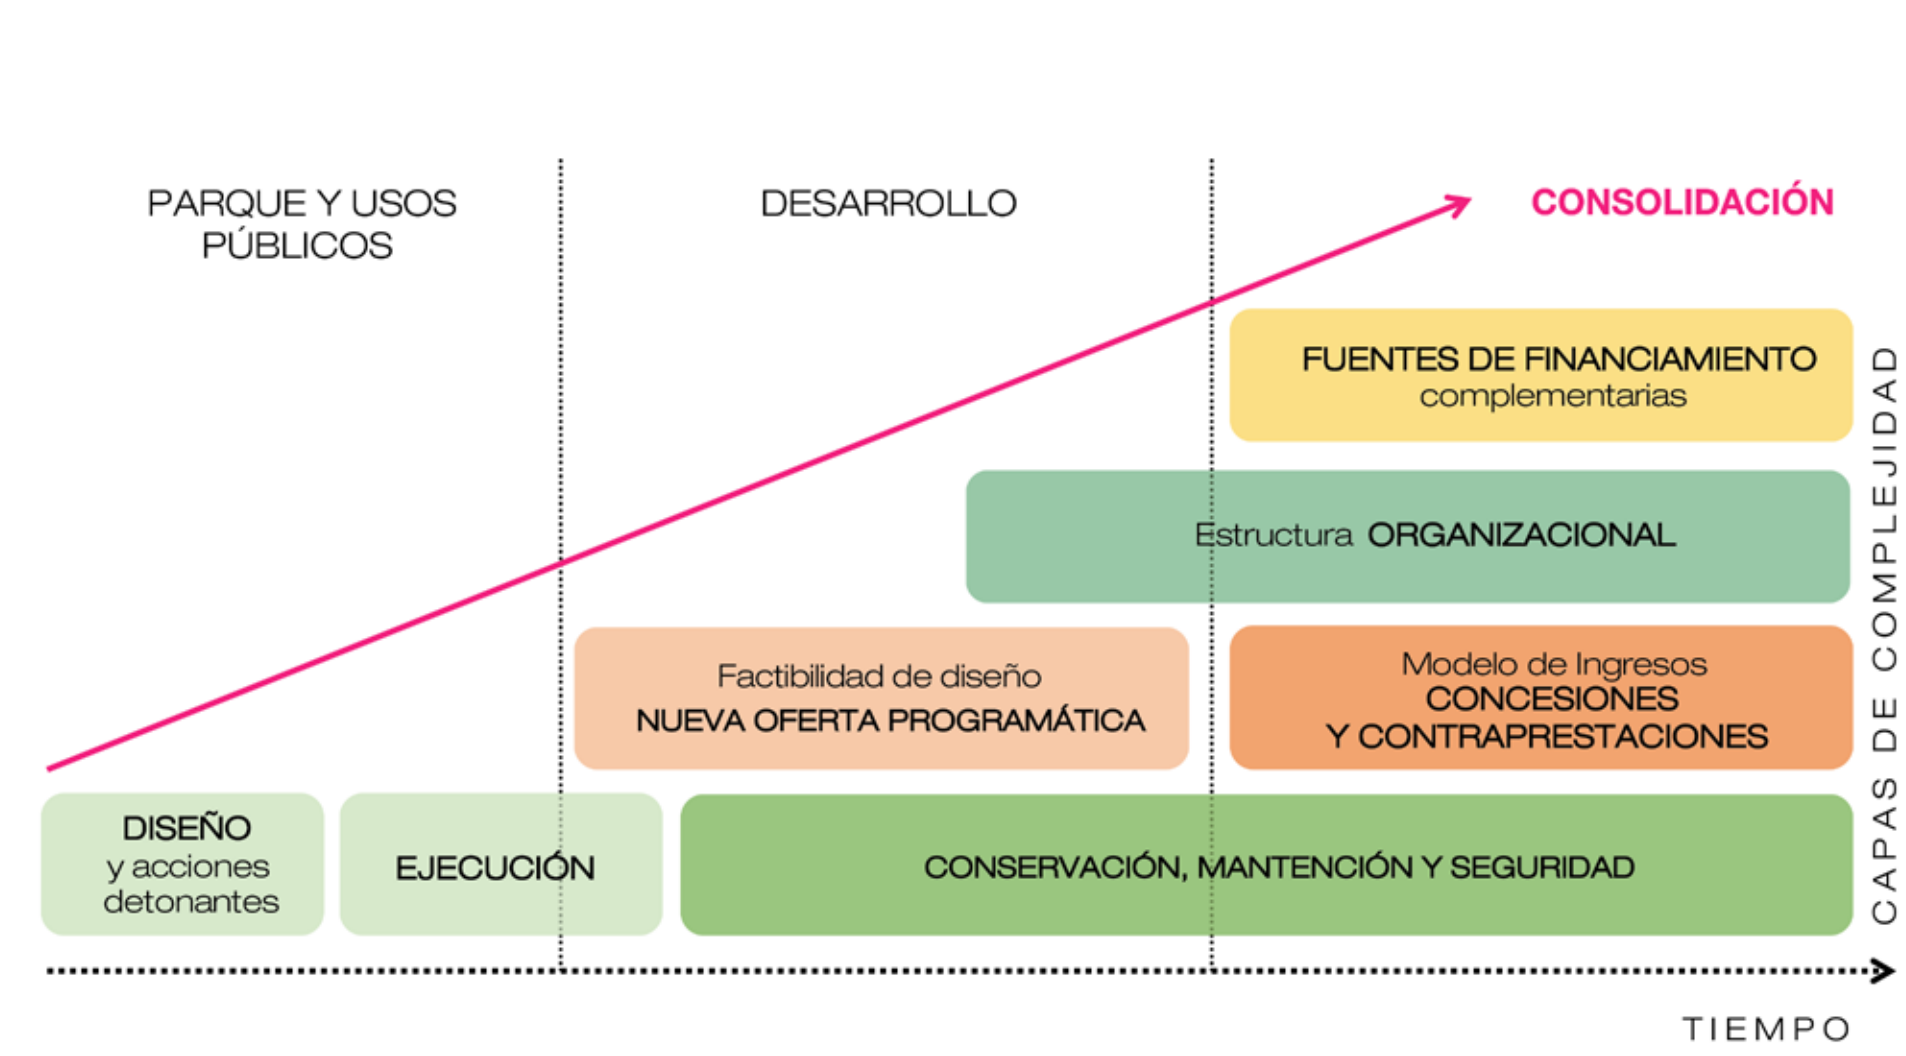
PARQUE Y USOS PÚBLICOS

DESARROLLO

CONSOLIDACIÓN

FUENTES DE FINANCIAMIENTO complementarias

Estructura ORGANIZACIONAL

Factibilidad de diseño
NUEVA OFERTA PROGRAMÁTICA

Modelo de Ingresos
CONCESIONES
Y CONTRAPRESTACIONES

DISEÑO
y acciones detonantes

EJECUCIÓN

CONSERVACIÓN, MANTENCIÓN Y SEGURIDAD

CAPAS DE COMPLEJIDAD

TIEMPO